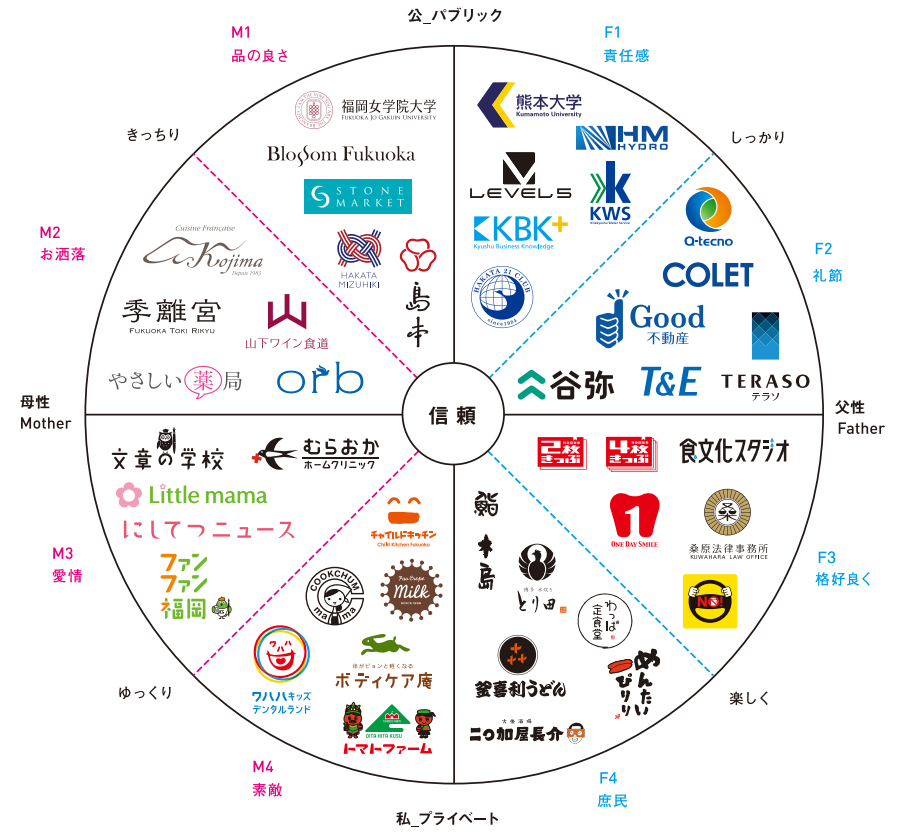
公_パブリック

M1
品の良さ

きっちり

M2
お洒落

福岡女学院大学
FUKUOKA JO GAKUIN UNIVERSITY

Blossom Fukuoka

STONE MARKET

Cuisine Française
Kojima
Depuis 1985

HAKATA MIZUHIKI

島本

季離宮
FUKUOKA TOKI RIKYU

山下ワイン食道

やさしい薬局

orb

F1
責任感

熊本大学
Kumamoto University

HM HYDRO

しっかり

LEVEL5

KWS

KBK+
Kyushu Business Knowledge

HAKATA 21 CLUB

Q-tecno

F2
礼節

COLET

Good
不動産

谷弥

T&E

TERASO
テラソ

母性
Mother

信頼

父性
Father

文章の学校

むらおか
ホームクリニック

Little mama

にしてつニュース

M3
愛情

ファン
ファン
福岡

チャイルドキッチン
Child Kitchen Fukuoka

COOKCHUM mama

Milk

ワハハキッズ
デンタルランド

ボディケア庵

ゆっくり

トマトファーム

M4
素敵

2枚

4枚

食文化スタジオ

鮨

ONE DAY SMILE

桑原法律事務所
KUWAHARA LAW OFFICE

F3
格好良く

本島

とり田

わっぱ定食堂

釜喜利うどん

めんたいぴりり

楽しく

二○加屋長介

F4
庶民

私_プライベート